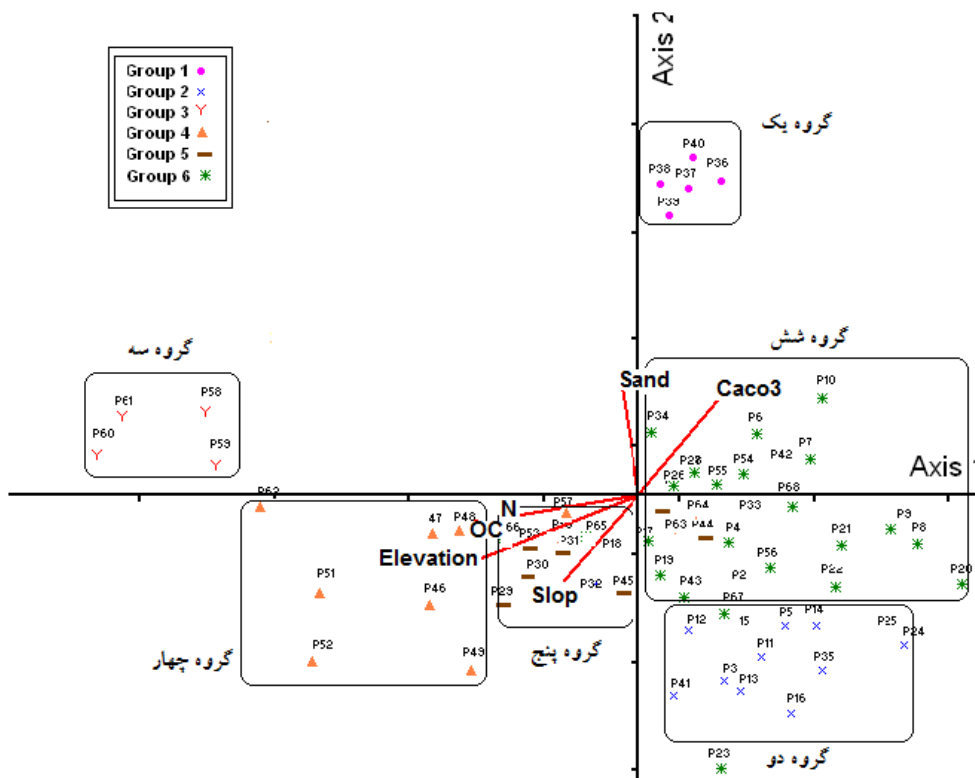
Group 1
Group 2
Group 3
Group 4
Group 5
Group 6

Axis 2

گروه یک
P40
P38 P37 P36
P39

گروه سه
P61 P58
P60
P59

گروه شش
Sand
Caco3
P10
P34
P6
P7
P42
P28 P54
P26 P55
P68
Axis 1

P62
47 P48
N
P57
OC 66
P53 P19 P65
P31
P18
Elevation
P64
P33
P63 P44
P4
P9 P8
P21
P17
P19
P56
P2
P22
P20
P43
P67
P30
P29
Slop
P32
P45
P51
P46
P52
P49
گروه چهار
گروه پنج
P12
15
P5 P14
P25
P24
P11
P35
P3
P13
P41
P16
P23
گروه دو